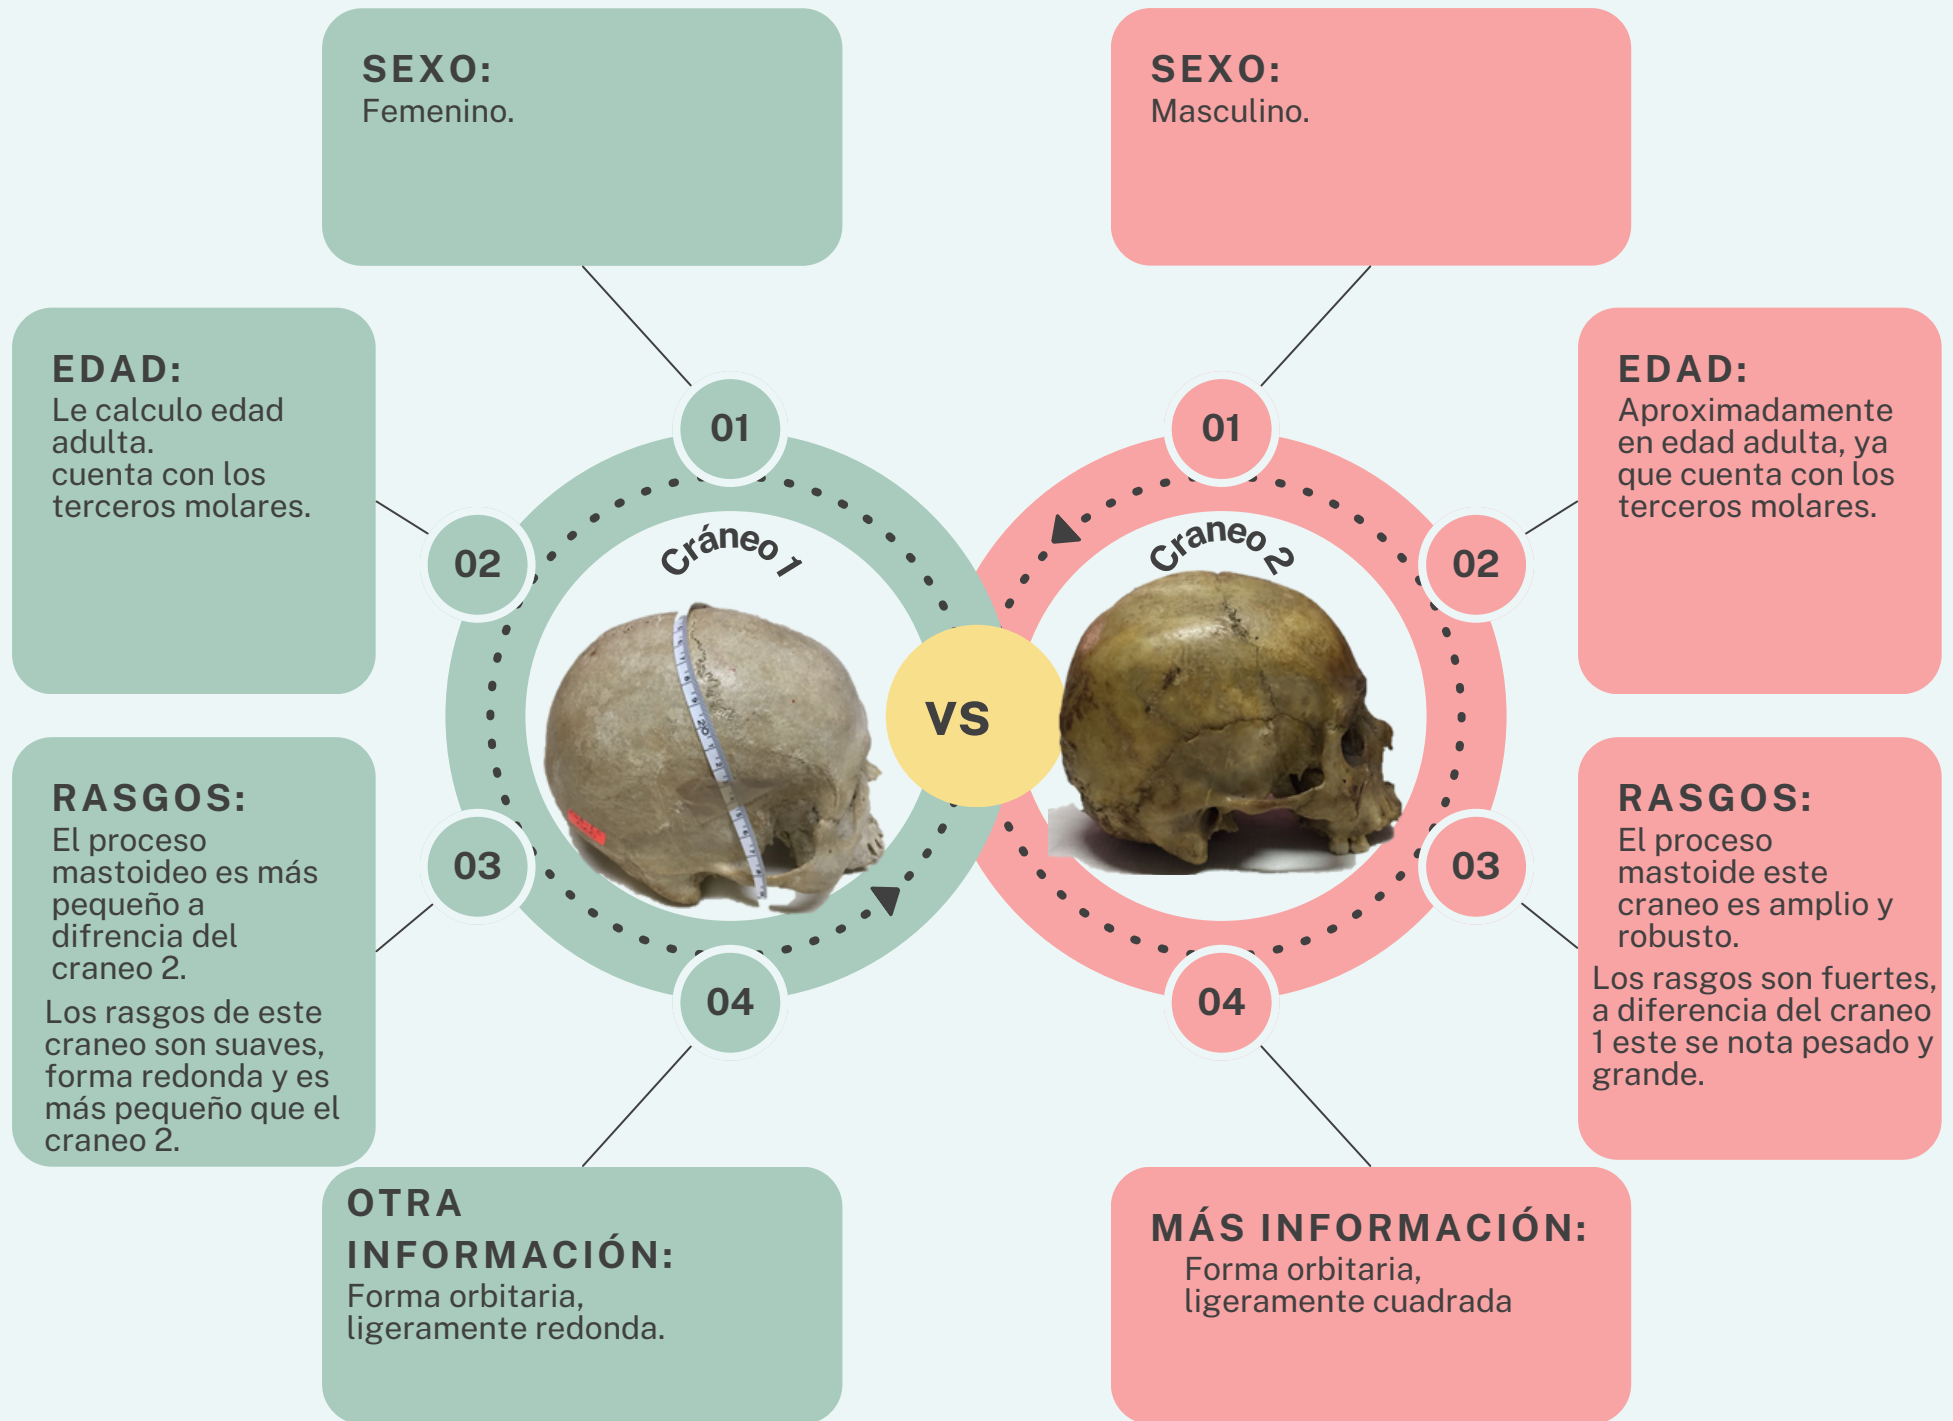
SEXO:
Femenino.

SEXO:
Masculino.

EDAD:
Le calculo edad adulta.
cuenta con los terceros molares.

01

01

EDAD:
Aproximadamente en edad adulta, ya que cuenta con los terceros molares.

02

Cráneo 1

Craneo 2

02

VS

RASGOS:
El proceso mastoideo es más pequeño a difrencia del craneo 2.

Los rasgos de este craneo son suaves, forma redonda y es más pequeño que el craneo 2.

03

03

RASGOS:
El proceso mastoide este craneo es amplio y robusto.

Los rasgos son fuertes, a diferencia del craneo 1 este se nota pesado y grande.

04

04

OTRA INFORMACIÓN:
Forma orbitaria, ligeramente redonda.

MÁS INFORMACIÓN:
Forma orbitaria, ligeramente cuadrada